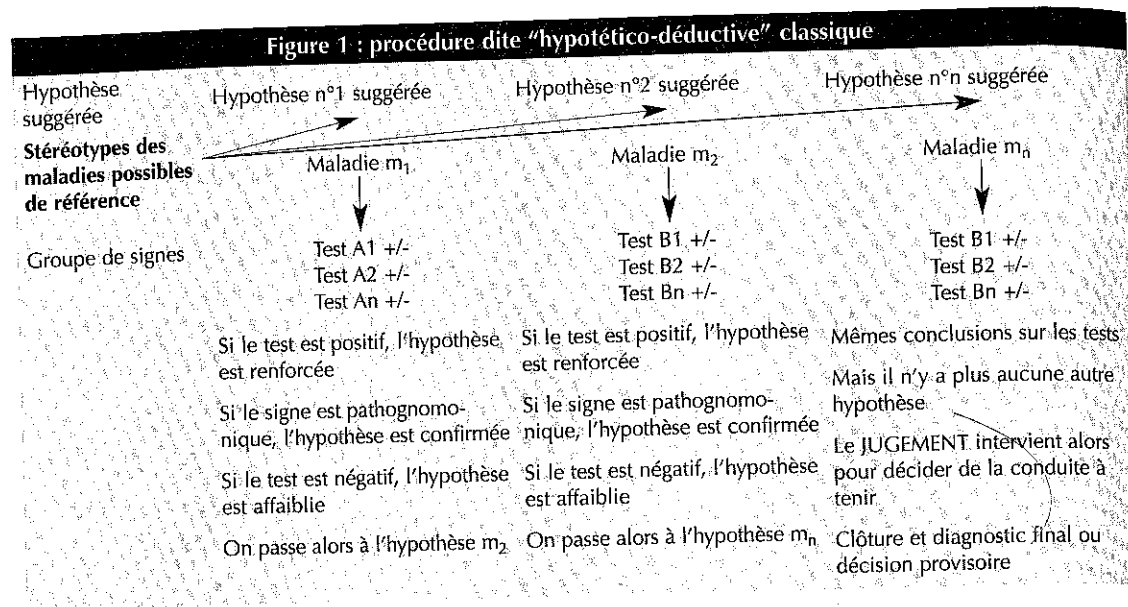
Figure 1 : procédure dite "hypotético-déductive" classique

| | | | |
|---|---|---|---|
| Hypothèse suggérée | Hypothèse n°1 suggérée | Hypothèse n°2 suggérée | Hypothèse n°n suggérée |
| **Stéréotypes des maladies possibles de référence** | Maladie $m_1$ | Maladie $m_2$ | Maladie $m_n$ |
| Groupe de signes | Test A1 +/- Test A2 +/- Test An +/- | Test B1 +/- Test B2 +/- Test Bn +/- | Test B1 +/- Test B2 +/- Test Bn +/- |
| | Si le test est positif, l'hypothèse est renforcée | Si le test est positif, l'hypothèse est renforcée | Mêmes conclusions sur les tests |
| | Si le signe est pathognomonique, l'hypothèse est confirmée | Si le signe est pathognomonique, l'hypothèse est confirmée | Mais il n'y a plus aucune autre hypothèse |
| | Si le test est négatif, l'hypothèse est affaiblie | Si le test est négatif, l'hypothèse est affaiblie | Le JUGEMENT intervient alors pour décider de la conduite à tenir |
| | On passe alors à l'hypothèse $m_2$ | On passe alors à l'hypothèse $m_n$ | Clôture et diagnostic final ou décision provisoire |